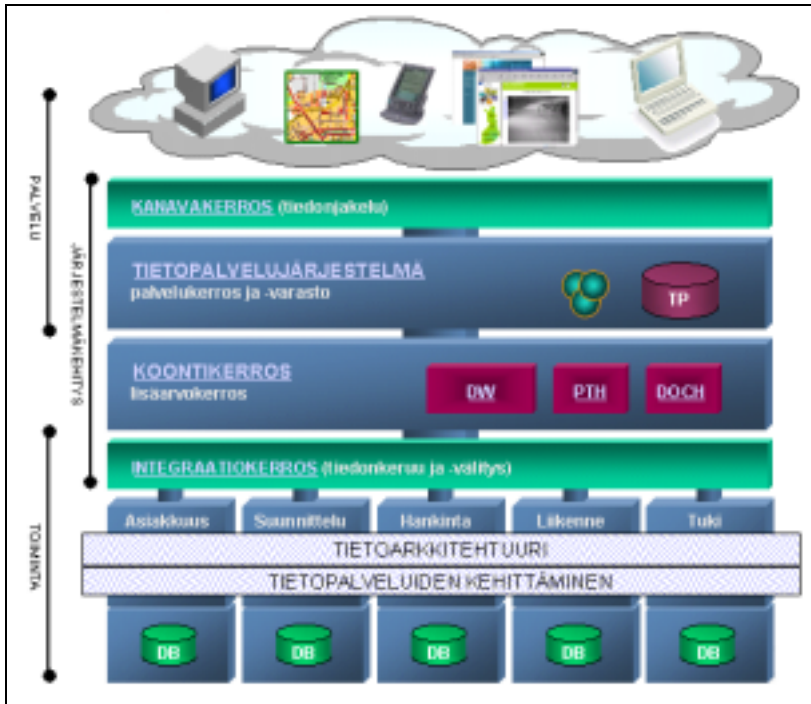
PALVELU

JÄRJESTELMÄKEHITYS

TOIMINTA

KANAVAKERROS (tiedonjakelu)

TIETOPALVELUJÄRJESTELMÄ
palvelukerros ja -varasto

TP

KOONTIKERROS
lisäarvokerros

DW

PTH

DOCH

INTEGRAATIOKERROS (tiedonkeruu ja -välitys)

Asiakkuus

Suunnittelu

Hankinta

Liikenne

Tuki

TIETOARKKITEHTUURI

TIETOPALVELUIDEN KEHITTÄMINEN

DB

DB

DB

DB

DB